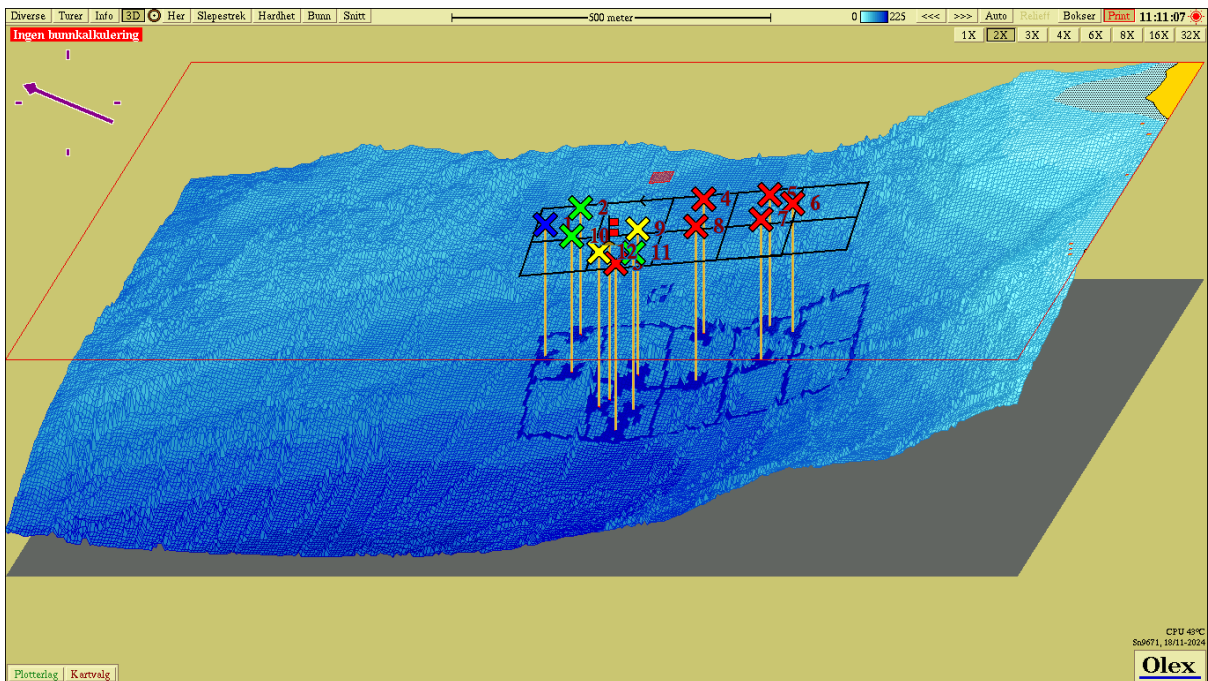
Diverse Turer Info 3D Her Slepestrek Hardhet Bunn Snitt

500 meter

0 225 <<< >>> Auto Relieff Bokser Print 11:11:07

Ingen bunnkalkulering

1X 2X 3X 4X 6X 8X 16X 32X

2
10
9
11
3
4
8
5
7
6

CPU 43°C
Sn9671, 18/11-2024

Plotterlag Kartvalg

Olex